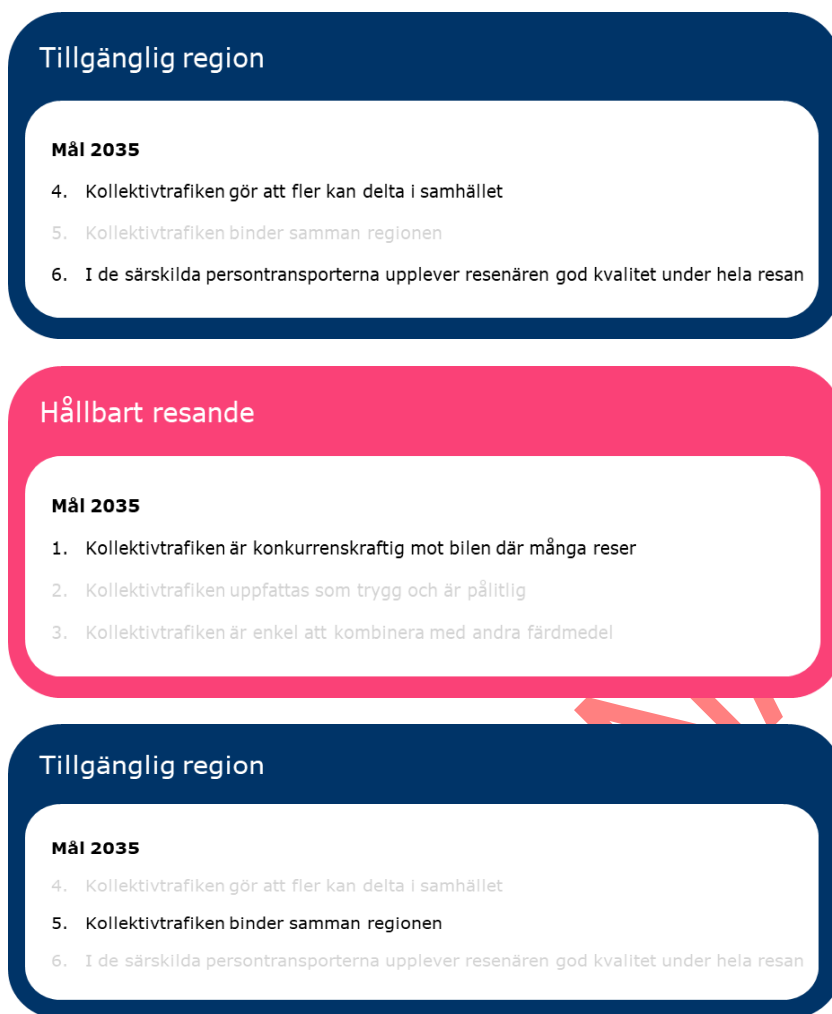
Tillgänglig region

Mål 2035

4. Kollektivtrafiken gör att fler kan delta i samhället
5. Kollektivtrafiken binder samman regionen
6. I de särskilda persontransporterna upplever resenären god kvalitet under hela resan

Hållbart resande

Mål 2035

1. Kollektivtrafiken är konkurrenskraftig mot bilen där många reser
2. Kollektivtrafiken uppfattas som trygg och är pålitlig
3. Kollektivtrafiken är enkel att kombinera med andra färdmedel

Tillgänglig region

Mål 2035

4. Kollektivtrafiken gör att fler kan delta i samhället
5. Kollektivtrafiken binder samman regionen
6. I de särskilda persontransporterna upplever resenären god kvalitet under hela resan